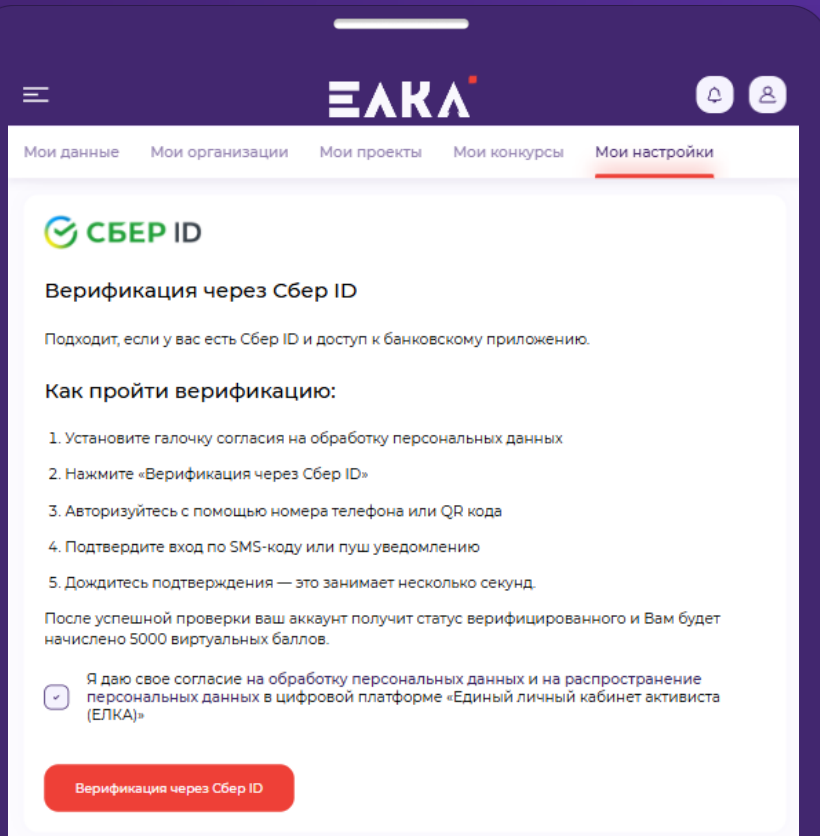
ЕЛКА

Мои данные Мои организации Мои проекты Мои конкурсы Мои настройки

СБЕР ID

Верификация через Сбер ID

Подходит, если у вас есть Сбер ID и доступ к банковскому приложению.

Как пройти верификацию:

1. Установите галочку согласия на обработку персональных данных

2. Нажмите «Верификация через Сбер ID»

3. Авторизуйтесь с помощью номера телефона или QR кода

4. Подтвердите вход по SMS-коду или пуш уведомлению

5. Дождитесь подтверждения — это занимает несколько секунд.

После успешной проверки ваш аккаунт получит статус верифицированного и Вам будет начислено 5000 виртуальных баллов.

Я даю свое согласие на обработку персональных данных и на распространение персональных данных в цифровой платформе «Единый личный кабинет активиста (ЕЛКА)»

Верификация через Сбер ID